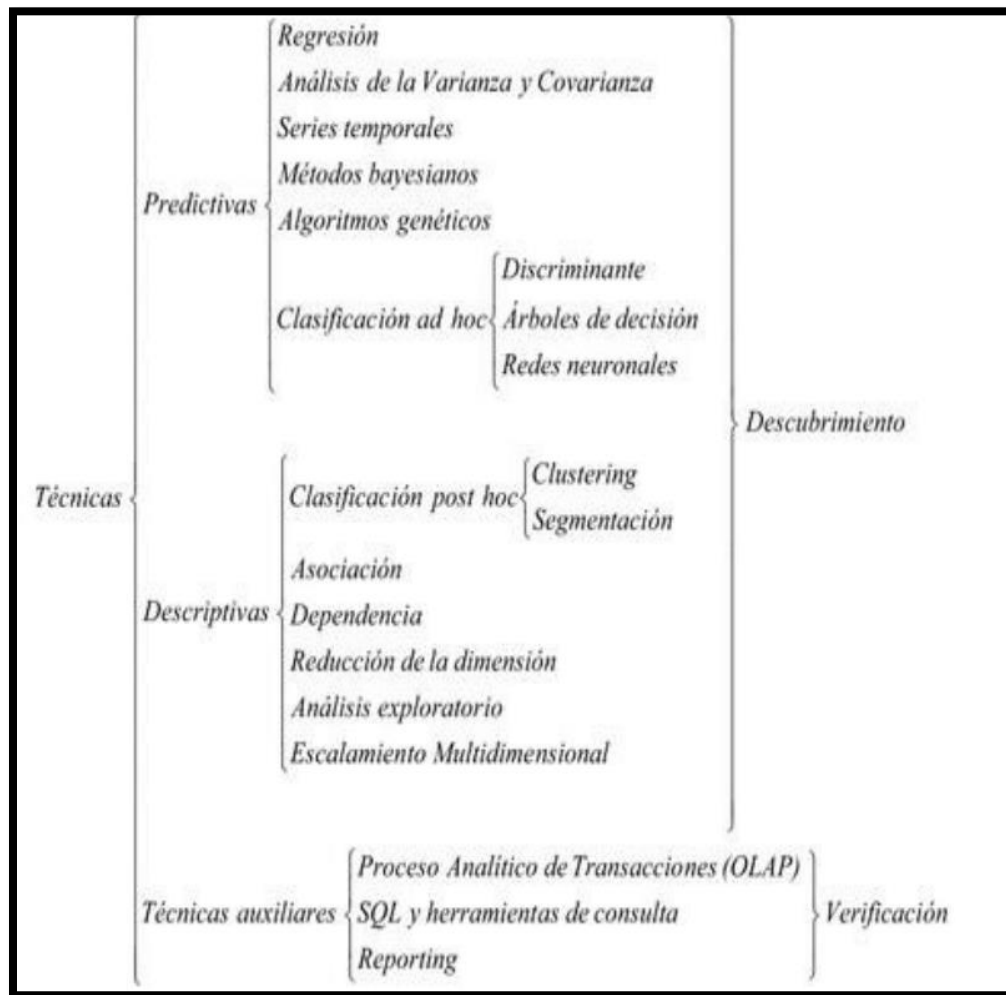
Técnicas

Predictivas
Regresión
Análisis de la Varianza y Covarianza
Series temporales
Métodos bayesianos
Algoritmos genéticos
Clasificación ad hoc
Discriminante
Árboles de decisión
Redes neuronales

Descriptivas
Clasificación post hoc
Clustering
Segmentación
Asociación
Dependencia
Reducción de la dimensión
Análisis exploratorio
Escalamiento Multidimensional

Descubrimiento

Técnicas auxiliares
Proceso Analítico de Transacciones (OLAP)
SQL y herramientas de consulta
Reporting

Verificación